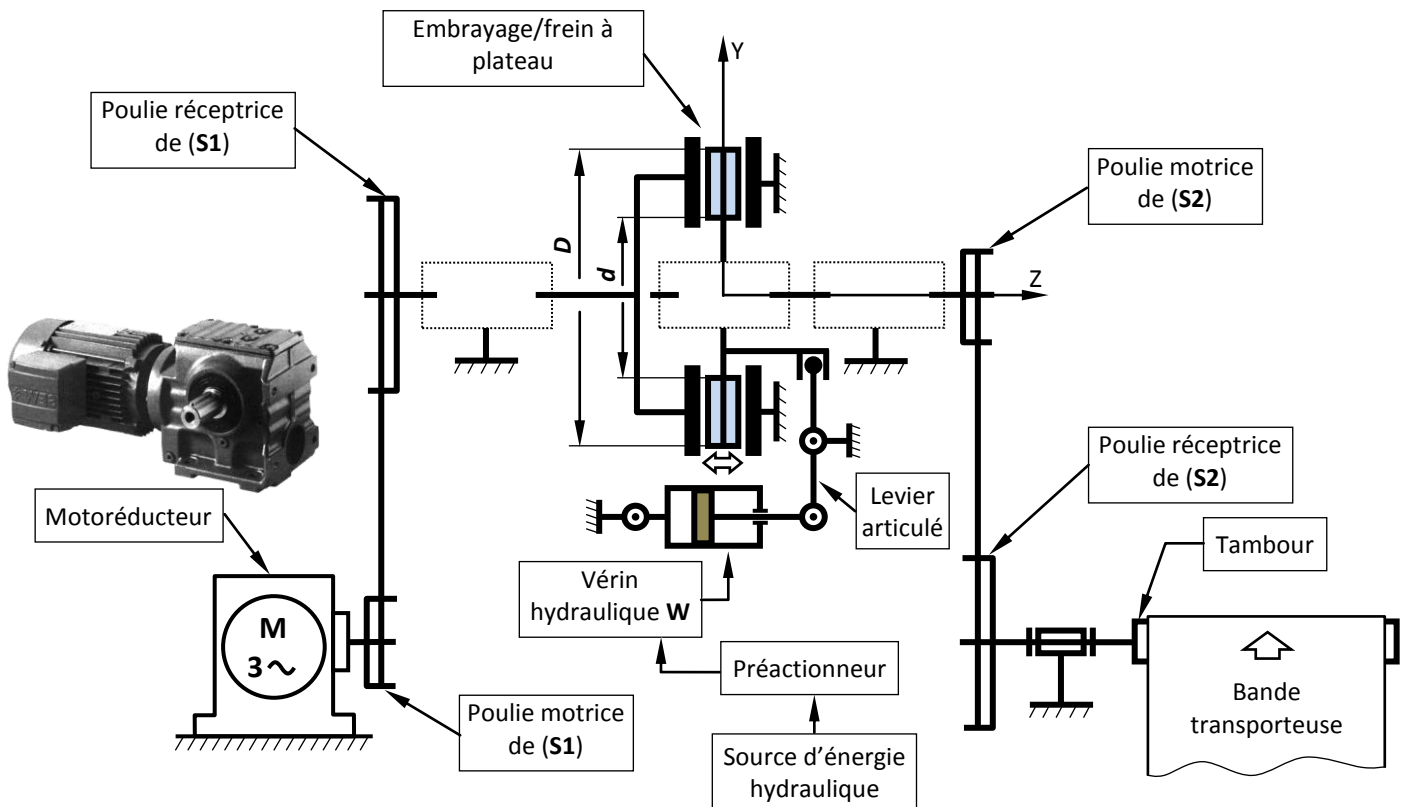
Embrayage/frein à plateau

Y

Poulie réceptrice de (**S1**)

Poulie motrice de (**S2**)

D

d

Z

Poulie réceptrice de (**S2**)

Levier articulé

Motoréducteur

Tambour

Vérin hydraulique **W**

M
3 ~

Préactionneur

Bande transporteuse

Poulie motrice de (**S1**)

Source d'énergie hydraulique